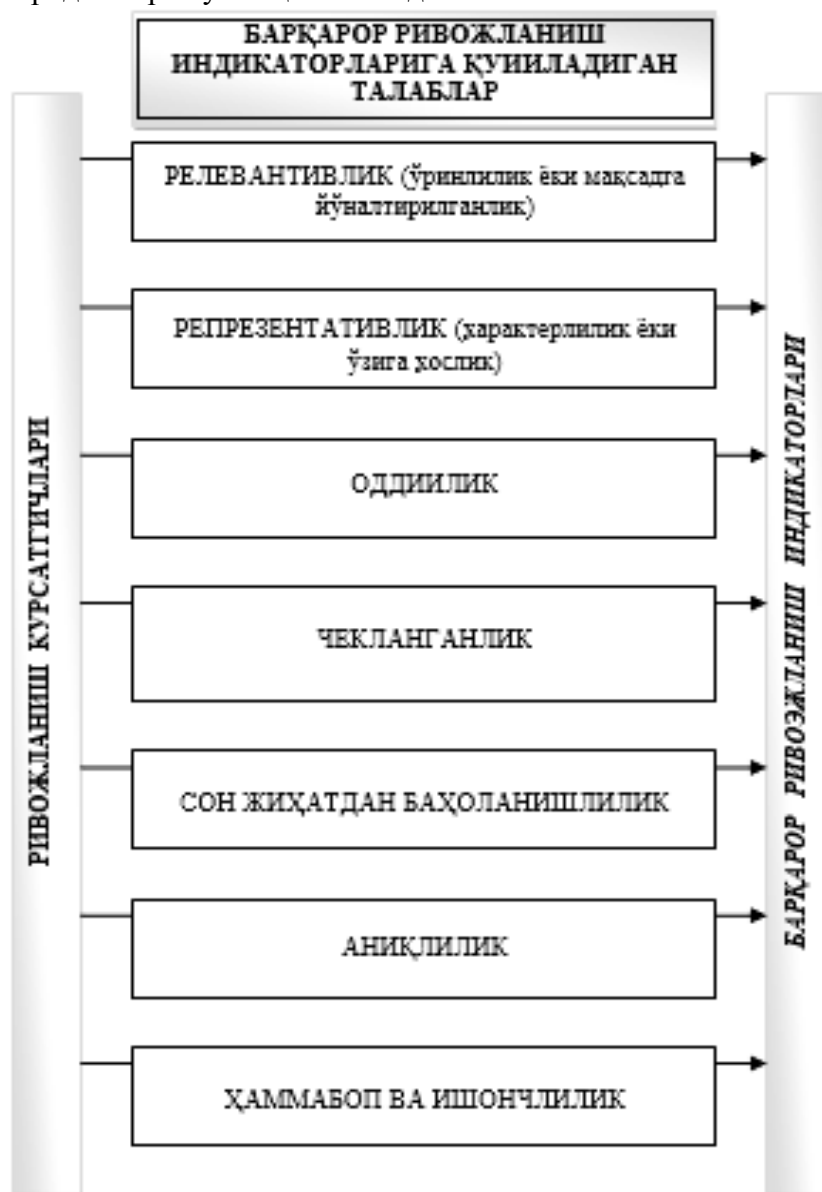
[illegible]

БАРҚАРОР РИВОЖЛАНИШ ИНДИКАТОРЛАРИГА ҚУЙИЛАДИГАН ТАЛАБЛАР

РИВОЖЛАНИШ КУРСАТГИЧЛАРИ

РЕЛЕВАНТИВЛИК (ўринлилик ёки мақсадга йўналтирилганлик)

РЕПРЕЗЕНТАТИВЛИК (характерлилик ёки ўзига хослик)

ОДДИЙЛИК

ЧЕКЛАНГАНЛИК

СОН ЖИҲАТДАН БАҲОЛАНИШЛИЛИК

АНИҚЛИЛИК

ҲАММАБОП ВА ИШОНЧЛИЛИК

БАРҚАРОР РИВОЖЛАНИШ ИНДИКАТОРЛАРИ